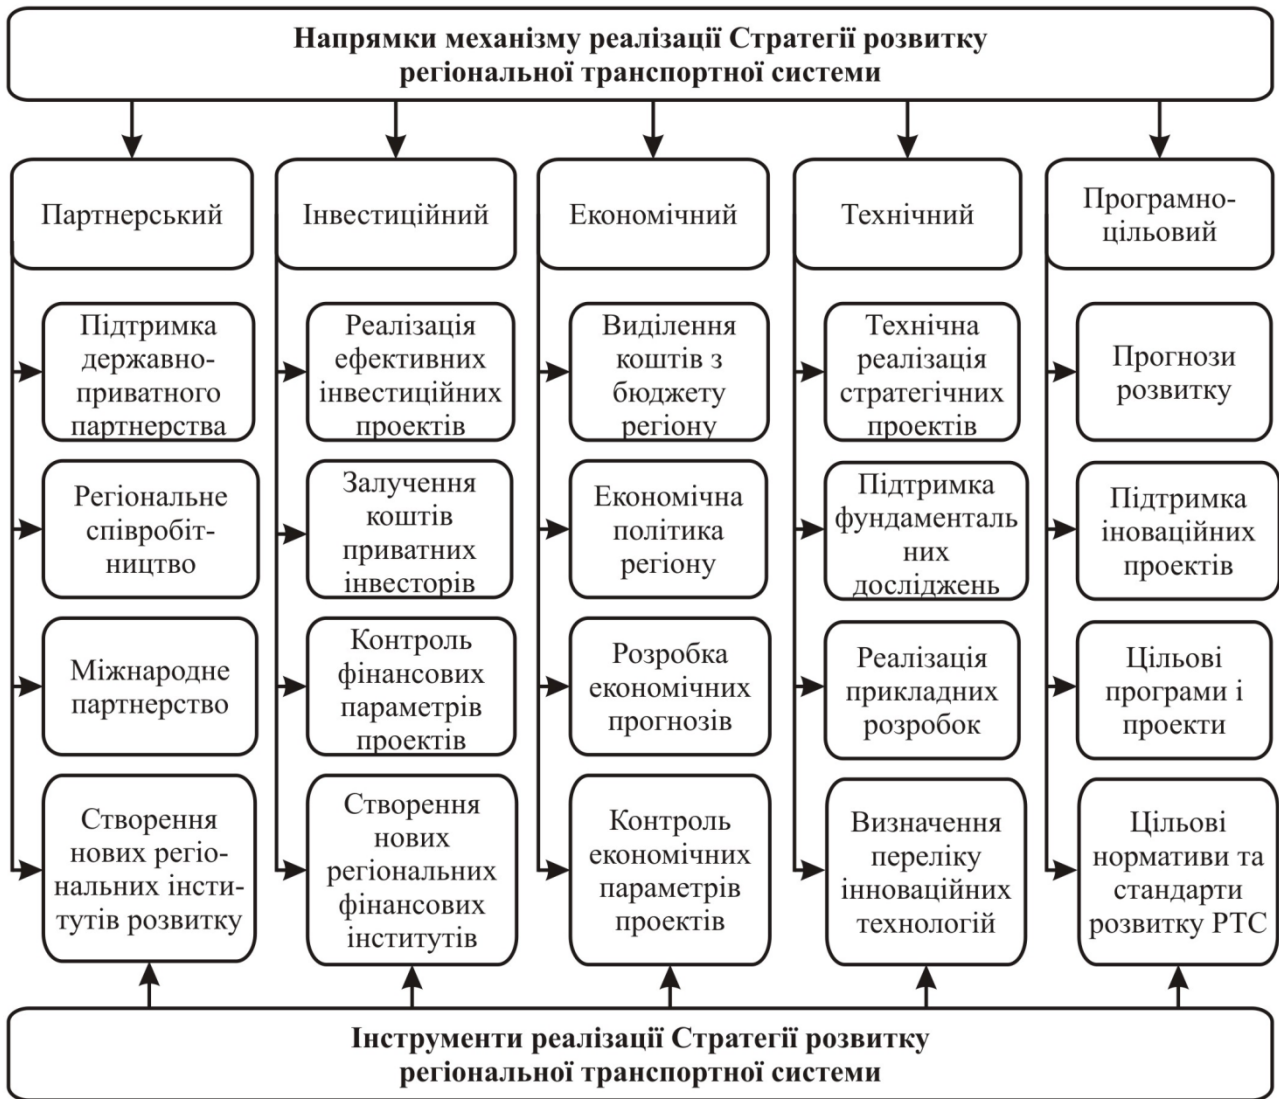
Напрямки механізму реалізації Стратегії розвитку регіональної транспортної системи

Партнерський

Підтримка державно-приватного партнерства

Регіональне співробітництво

Міжнародне партнерство

Створення нових регіональних інститутів розвитку

Інвестиційний

Реалізація ефективних інвестиційних проектів

Залучення коштів приватних інвесторів

Контроль фінансових параметрів проектів

Створення нових регіональних фінансових інститутів

Економічний

Виділення коштів з бюджету регіону

Економічна політика регіону

Розробка економічних прогнозів

Контроль економічних параметрів проектів

Технічний

Технічна реалізація стратегічних проектів

Підтримка фундаменталь них досліджень

Реалізація прикладних розробок

Визначення переліку інноваційних технологій

Програмно-цільовий

Прогнози розвитку

Підтримка іноваційних проектів

Цільові програми і проекти

Цільові нормативи та стандарти розвитку РТС

Інструменти реалізації Стратегії розвитку регіональної транспортної системи